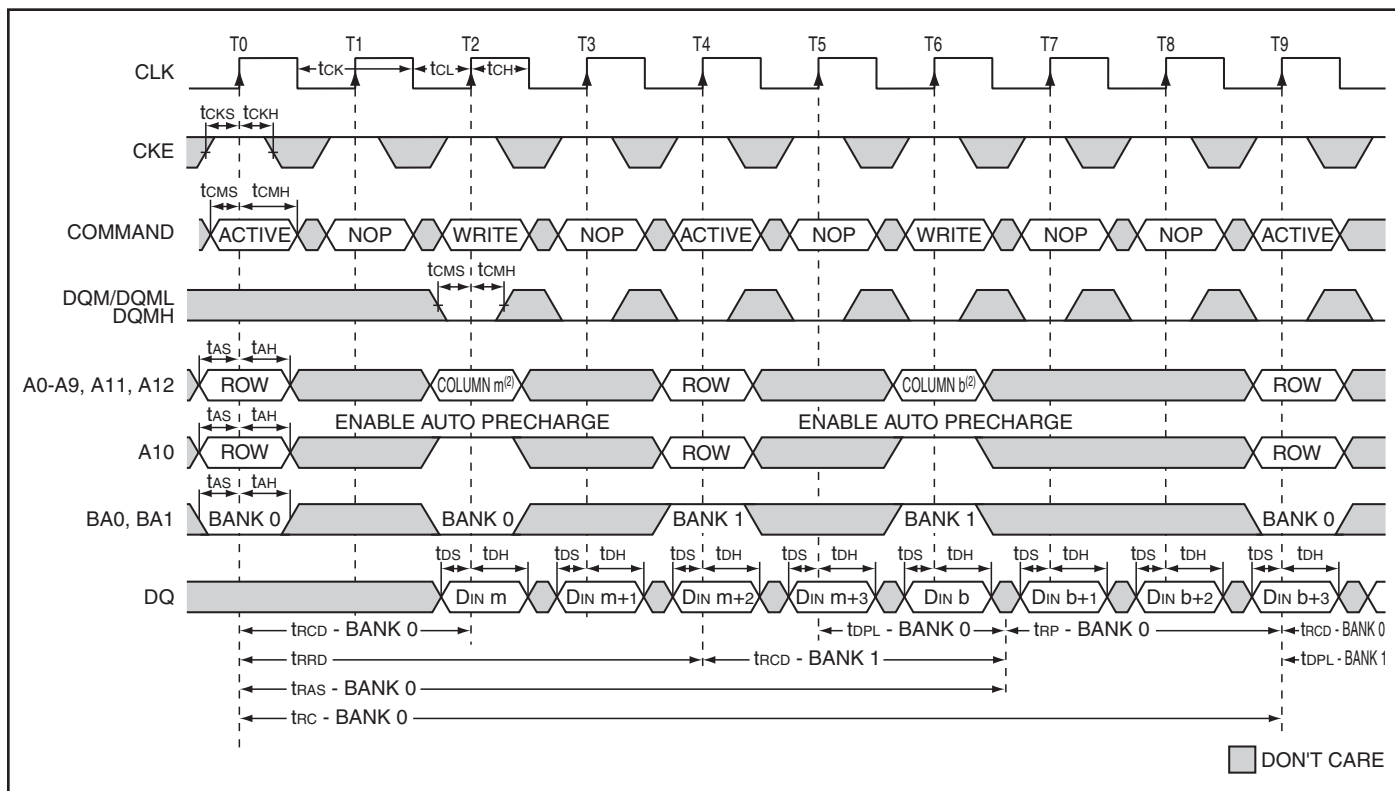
T0 T1 T2 T3 T4 T5 T6 T7 T8 T9

CLK

$t_{CK}$ $t_{CL}$ $t_{CH}$

$t_{CKS}$ $t_{CKH}$

CKE

$t_{CMS}$ $t_{CMH}$

COMMAND ACTIVE NOP WRITE NOP ACTIVE NOP WRITE NOP NOP ACTIVE

$t_{CMS}$ $t_{CMH}$

DQM/DQML DQMH

$t_{AS}$ $t_{AH}$

A0-A9, A11, A12 ROW COLUMN m$^{(2)}$ ROW COLUMN b$^{(2)}$ ROW

$t_{AS}$ $t_{AH}$

ENABLE AUTO PRECHARGE ENABLE AUTO PRECHARGE

A10 ROW ROW ROW

$t_{AS}$ $t_{AH}$

BA0, BA1 BANK 0 BANK 0 BANK 1 BANK 1 BANK 0

$t_{DS}$ $t_{DH}$ $t_{DS}$ $t_{DH}$ $t_{DS}$ $t_{DH}$ $t_{DS}$ $t_{DH}$ $t_{DS}$ $t_{DH}$ $t_{DS}$ $t_{DH}$ $t_{DS}$ $t_{DH}$ $t_{DS}$ $t_{DH}$

DQ DIN m DIN m+1 DIN m+2 DIN m+3 DIN b DIN b+1 DIN b+2 DIN b+3

$t_{RCD}$ - BANK 0

$t_{DPL}$ - BANK 0 $t_{RP}$ - BANK 0 $t_{RCD}$ - BANK 0

$t_{RRD}$ $t_{RCD}$ - BANK 1

$t_{DPL}$ - BANK 1

$t_{RAS}$ - BANK 0

$t_{RC}$ - BANK 0

DON'T CARE